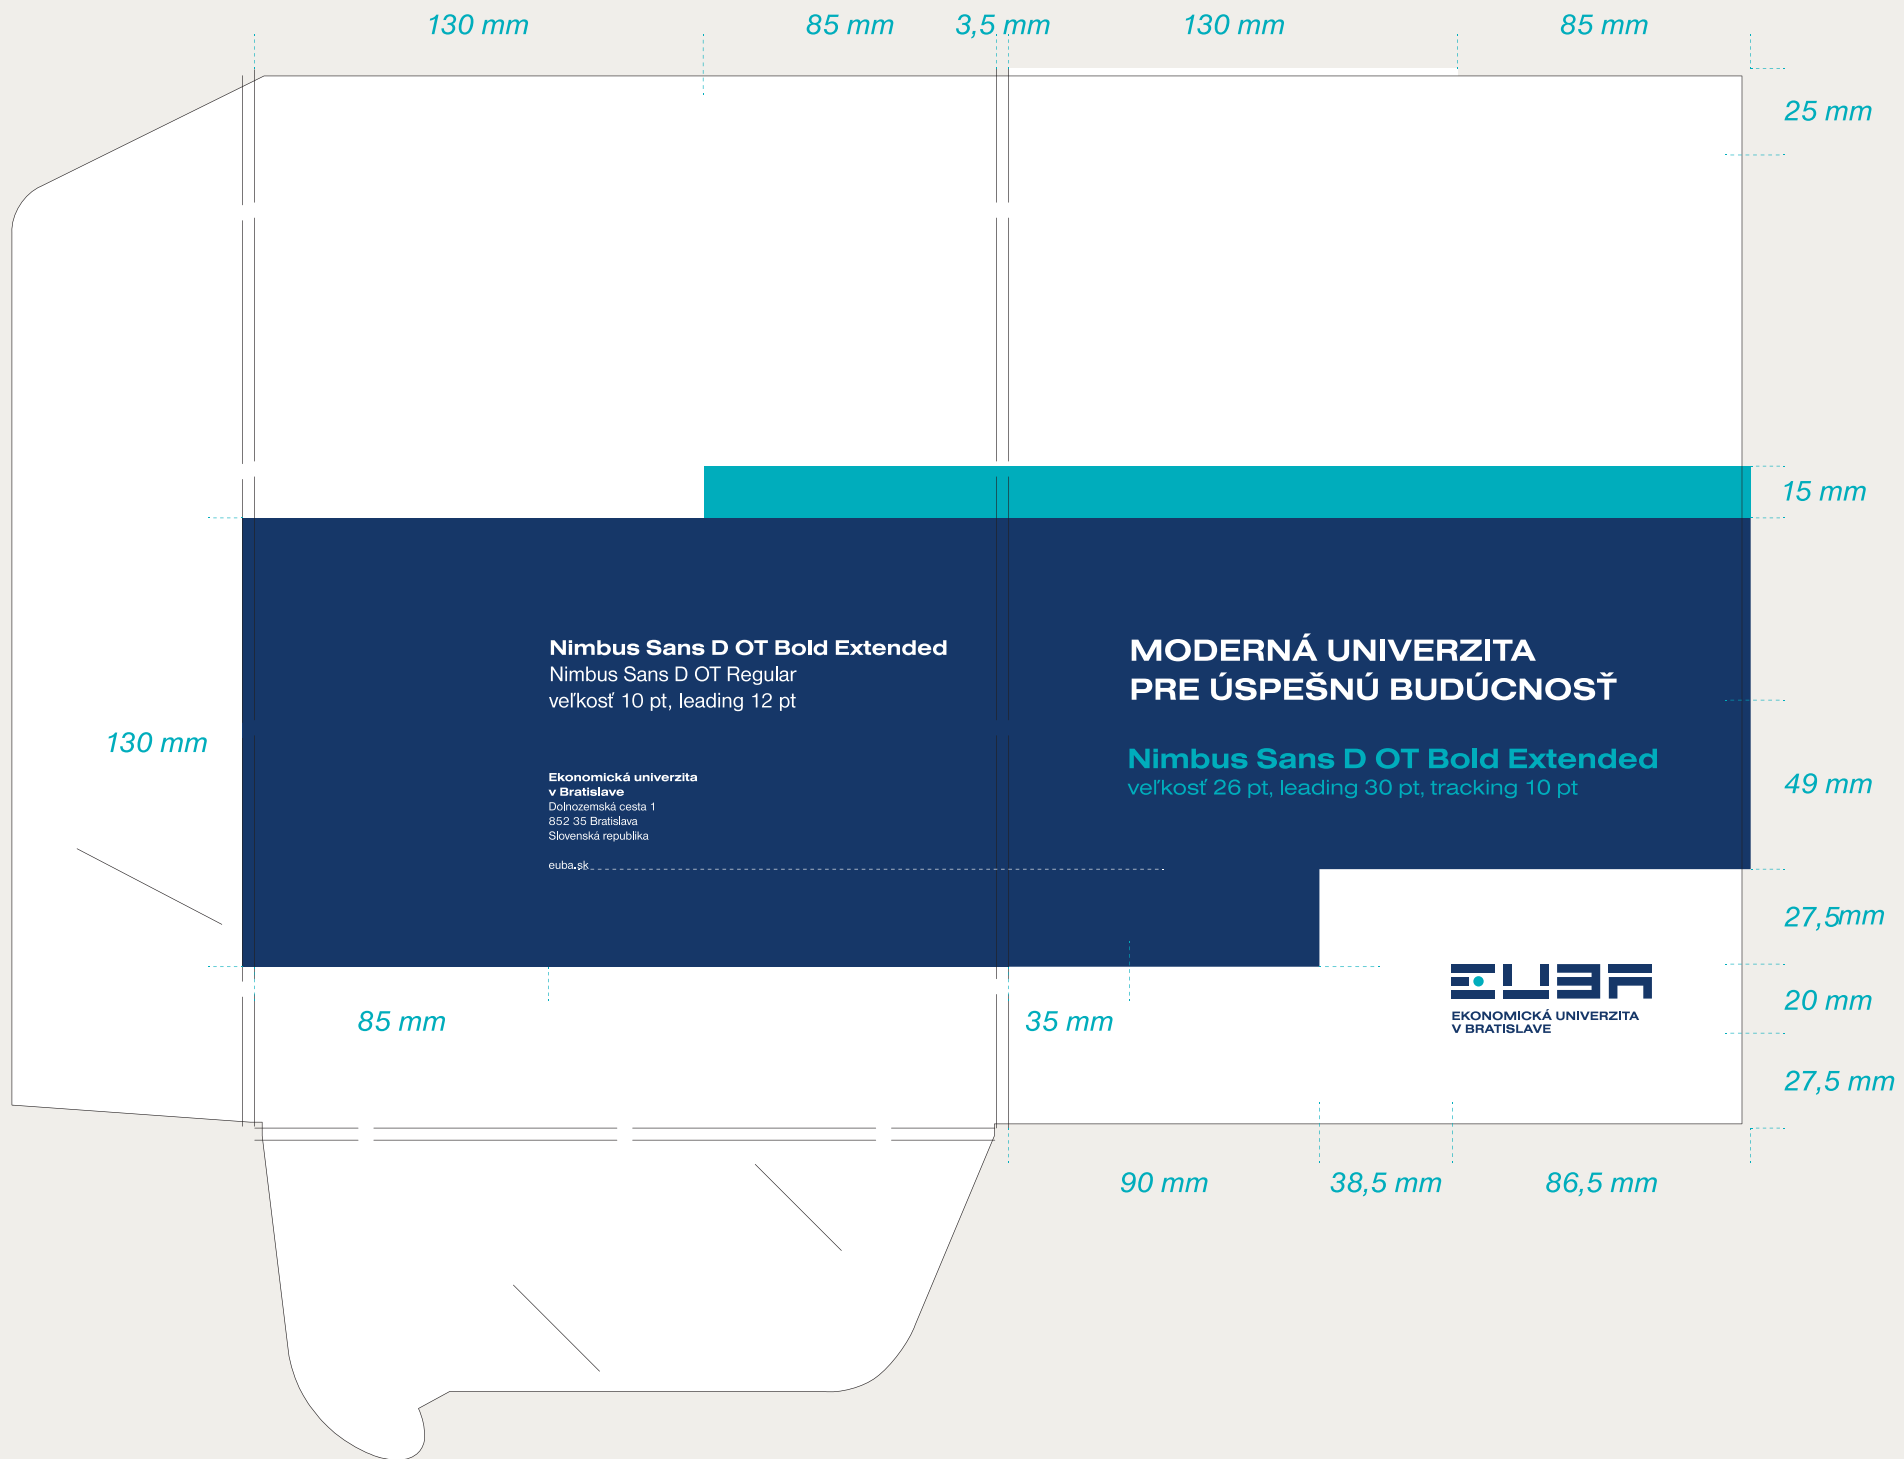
130 mm 85 mm 3,5 mm 130 mm 85 mm

25 mm

15 mm

Nimbus Sans D OT Bold Extended
Nimbus Sans D OT Regular
veľkosť 10 pt, leading 12 pt

MODERNÁ UNIVERZITA
PRE ÚSPEŠNÚ BUDÚCNOSŤ

130 mm

Nimbus Sans D OT Bold Extended
veľkosť 26 pt, leading 30 pt, tracking 10 pt

49 mm

Ekonomická univerzita
v Bratislave
Dolnozemská cesta 1
852 35 Bratislava
Slovenská republika

euba.sk

27,5mm

EKONOMICKÁ UNIVERZITA
V BRATISLAVE

20 mm

85 mm

35 mm

27,5 mm

90 mm 38,5 mm 86,5 mm